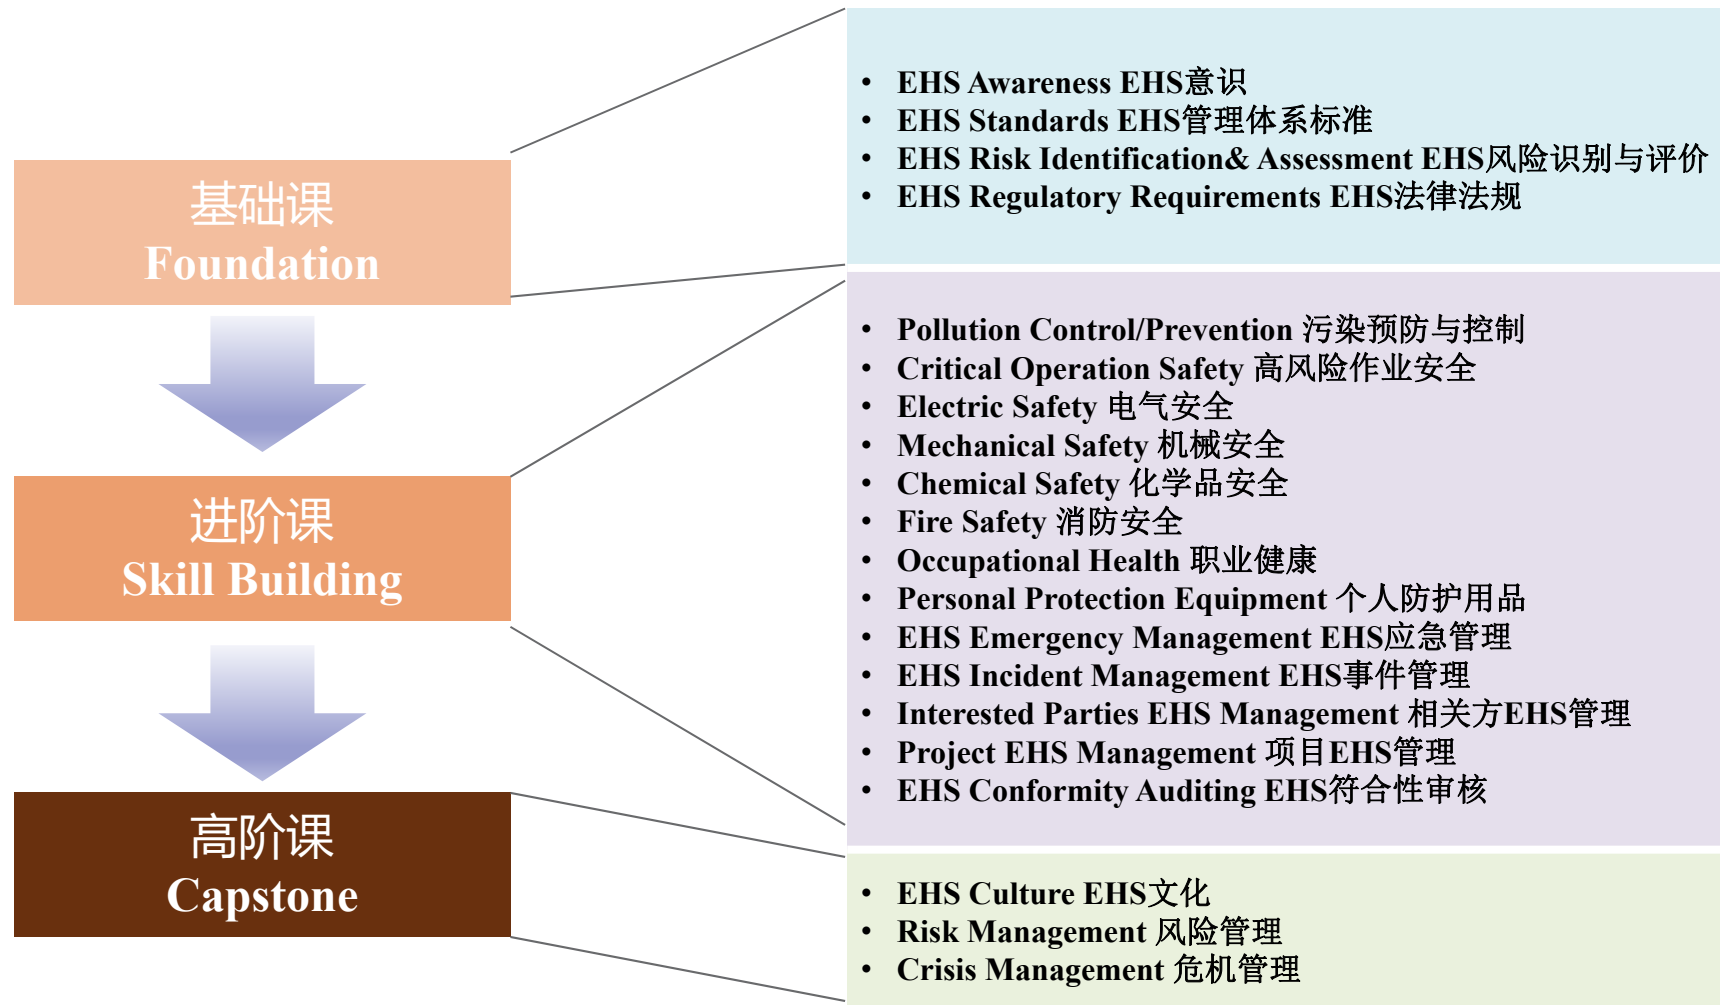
基础课
Foundation

- EHS Awareness EHS意识
- EHS Standards EHS管理体系标准
- EHS Risk Identification& Assessment EHS风险识别与评价
- EHS Regulatory Requirements EHS法律法规

进阶课
Skill Building

- Pollution Control/Prevention 污染预防与控制
- Critical Operation Safety 高风险作业安全
- Electric Safety 电气安全
- Mechanical Safety 机械安全
- Chemical Safety 化学品安全
- Fire Safety 消防安全
- Occupational Health 职业健康
- Personal Protection Equipment 个人防护用品
- EHS Emergency Management EHS应急管理
- EHS Incident Management EHS事件管理
- Interested Parties EHS Management 相关方EHS管理
- Project EHS Management 项目EHS管理
- EHS Conformity Auditing EHS符合性审核

高阶课
Capstone

- EHS Culture EHS文化
- Risk Management 风险管理
- Crisis Management 危机管理